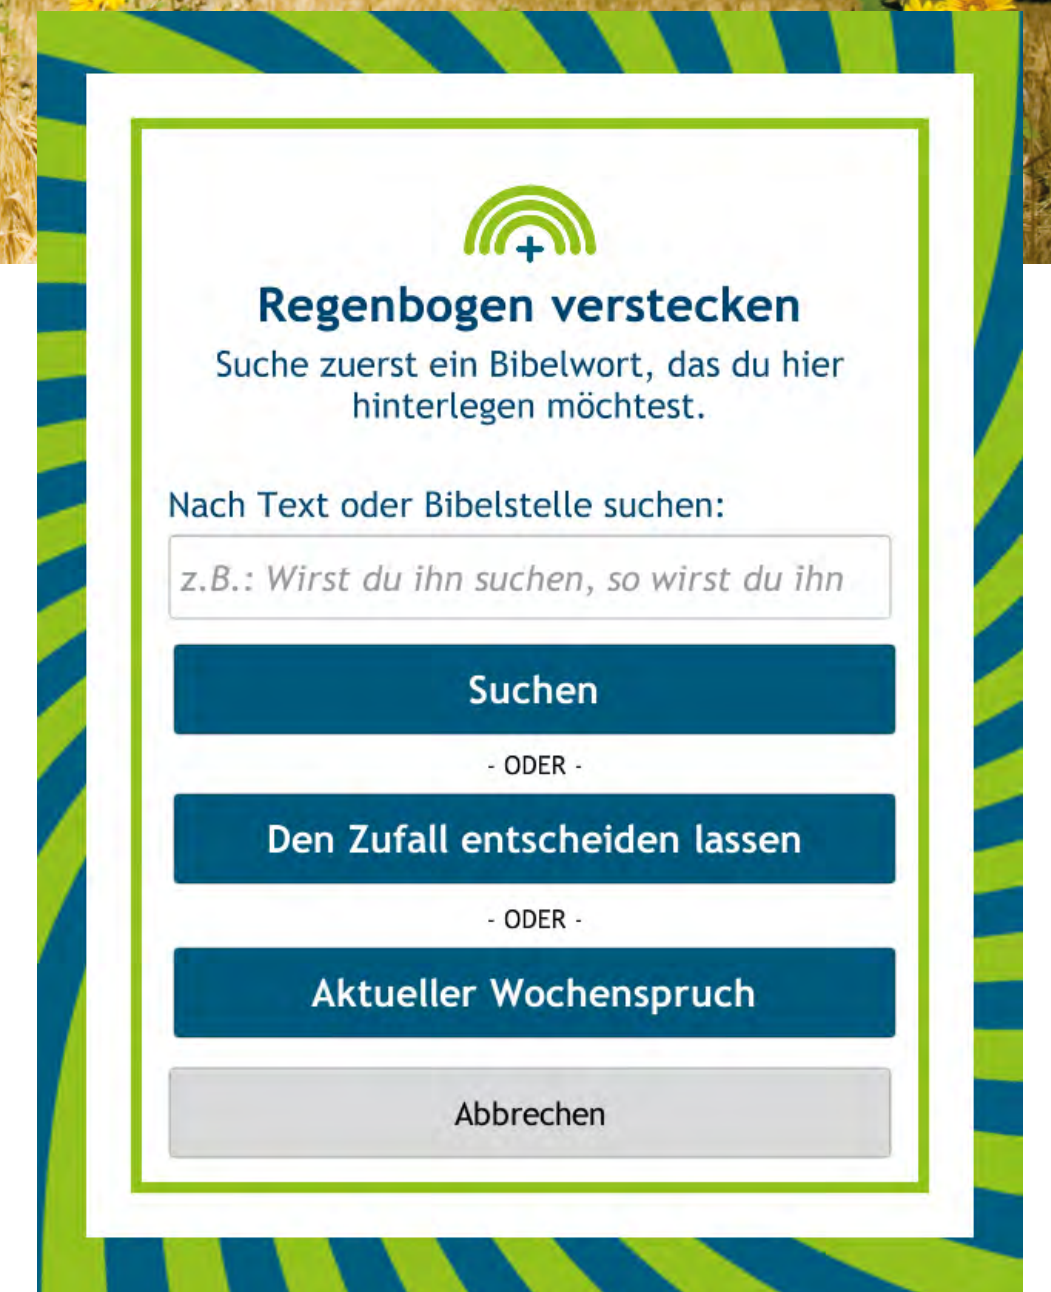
Regenbogen verstecken

Suche zuerst ein Bibelwort, das du hier hinterlegen möchtest.

Nach Text oder Bibelstelle suchen:

z.B.: Wirst du ihn suchen, so wirst du ihn

Suchen

- ODER -

Den Zufall entscheiden lassen

- ODER -

Aktueller Wochenspruch

Abbrechen